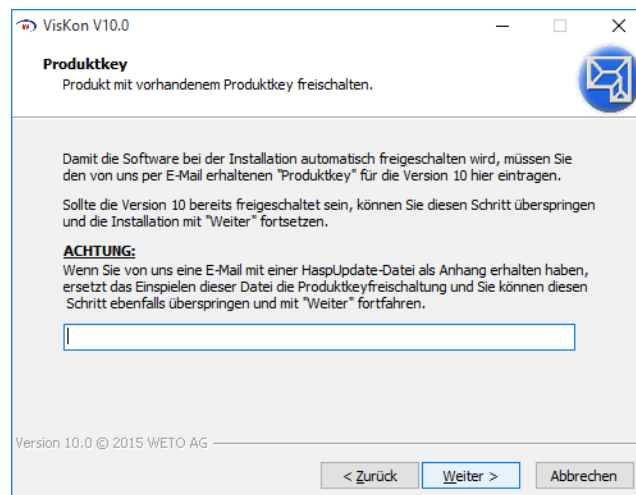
VisKon V10.0

Produktkey
Produkt mit vorhandenem Produktkey freischalten.

Damit die Software bei der Installation automatisch freigeschalten wird, müssen Sie den von uns per E-Mail erhaltenen "Produktkey" für die Version 10 hier eintragen.

Sollte die Version 10 bereits freigeschaltet sein, können Sie diesen Schritt überspringen und die Installation mit "Weiter" fortsetzen.

ACHTUNG:
Wenn Sie von uns eine E-Mail mit einer HaspUpdate-Datei als Anhang erhalten haben, ersetzt das Einspielen dieser Datei die Produktkeyfreischaltung und Sie können diesen Schritt ebenfalls überspringen und mit "Weiter" fortfahren.

Version 10.0 © 2015 WETO AG

< Zurück
Weiter >
Abbrechen